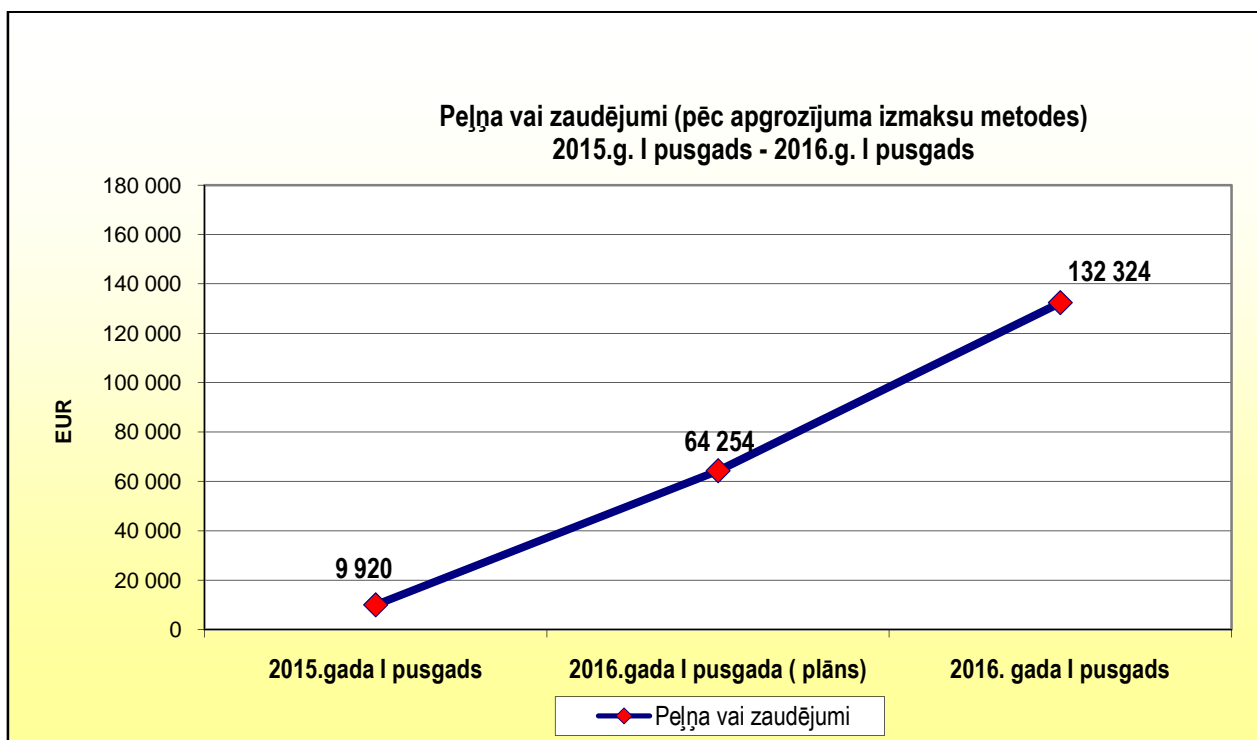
Peļņa vai zaudējumi (pēc apgrozījuma izmaksu metodes)
2015.g. I pusgads - 2016.g. I pusgads

EUR

180 000
160 000
140 000
120 000
100 000
80 000
60 000
40 000
20 000
0

9 920
64 254
132 324

2015.gada I pusgads
2016.gada I pusgada ( plāns)
2016. gada I pusgads

Peļņa vai zaudējumi